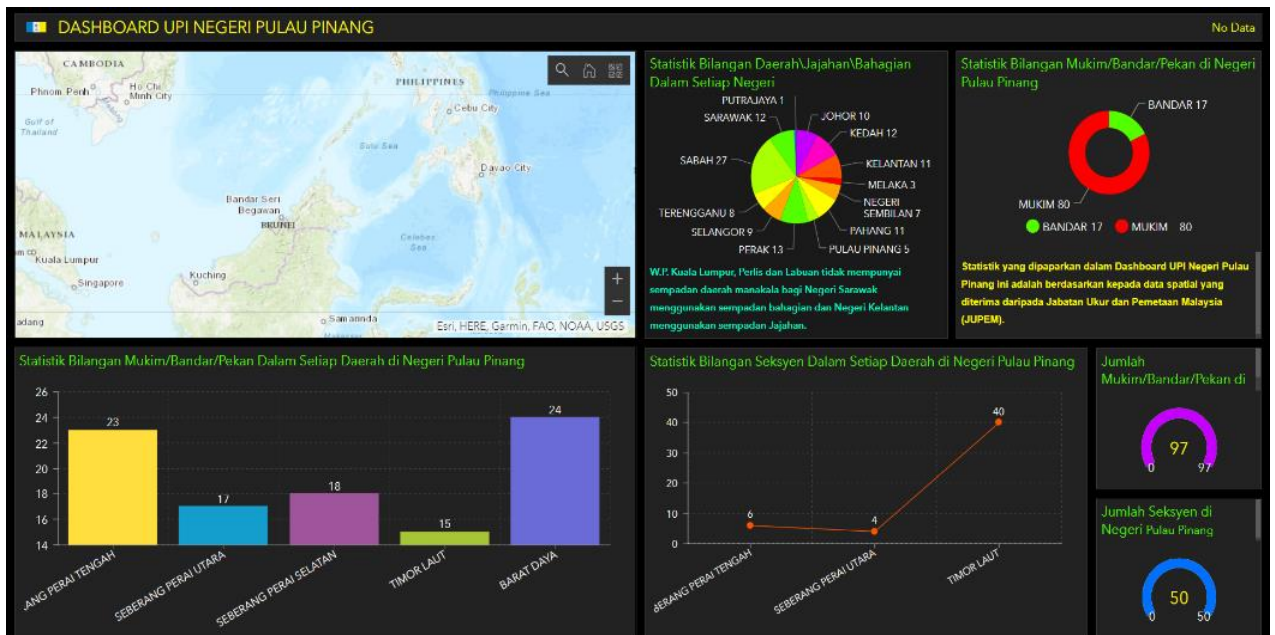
DASHBOARD UPI NEGERI PULAU PINANG

No Data

CAMBODIA
Phnom Penh
Ho Chi Minh City
Gulf of Thailand
PHILIPPINES
Philippine Sea
Cebu City
Sulu Sea
Davao City
Bandar Seri Begawan
BRUNEI
MALAYSIA
Kuala Lumpur
Singapore
Kuching
Celebes Sea
Samarinda
Esri, HERE, Garmin, FAO, NOAA, USGS

Statistik Bilangan Daerah\Jajahan\Bahagian Dalam Setiap Negeri

PUTRAJAYA 1
SARAWAK 12
JOHOR 10
KEDAH 12
SABAH 27
KELANTAN 11
MELAKA 3
NEGERI SEMBILAN 7
TERENGGANU 8
PAHANG 11
SELANGOR 9
PERAK 13
PULAU PINANG 5

W.P. Kuala Lumpur, Perlis dan Labuan tidak mempunyai sempadan daerah manakala bagi Negeri Sarawak menggunakan sempadan bahagian dan Negeri Kelantan menggunakan sempadan Jajahan.

Statistik Bilangan Mukim/Bandar/Pekan di Negeri Pulau Pinang

BANDAR 17
MUKIM 80
BANDAR 17 MUKIM 80

Statistik yang dipaparkan dalam Dashboard UPI Negeri Pulau Pinang ini adalah berdasarkan kepada data spatial yang diterima daripada Jabatan Ukur dan Pemetaan Malaysia (JUPEM).

Statistik Bilangan Mukim/Bandar/Pekan Dalam Setiap Daerah di Negeri Pulau Pinang

26
24
22
20
18
16
14
23
17
18
15
24
ANG PERAI TENGAH
SEBERANG PERAI UTARA
SEBERANG PERAI SELATAN
TIMOR LAUT
BARAT DAYA

Statistik Bilangan Seksyen Dalam Setiap Daerah di Negeri Pulau Pinang

50
40
30
20
10
0
6
4
40
BERANG PERAI TENGAH
SEBERANG PERAI UTARA
TIMOR LAUT

Jumlah Mukim/Bandar/Pekan di
97
0
97

Jumlah Seksyen di Negeri Pulau Pinang
50
0
50